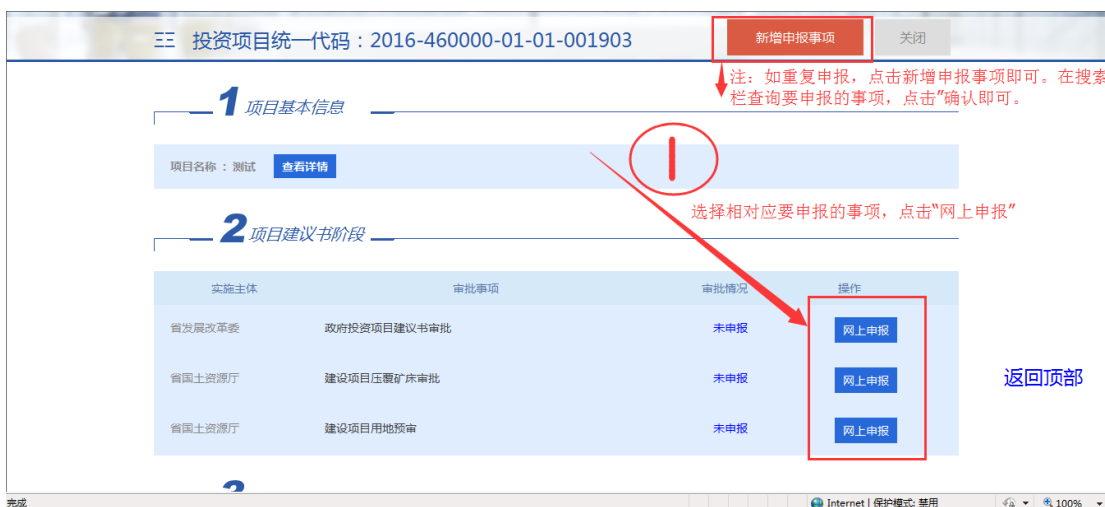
三 投资项目统一代码：2016-460000-01-01-001903

新增申报事项

关闭

注：如重复申报，点击新增申报事项即可。在搜索栏查询要申报的事项，点击"确认即可。

1 项目基本信息

项目名称：测试 查看详情

选择相对应要申报的事项，点击"网上申报"

2 项目建议书阶段

| 实施主体 | 审批事项 | 审批情况 | 操作 |
|---|---|---|---|
| 省发展改革委 | 政府投资项目建议书审批 | 未申报 | 网上申报 |
| 省国土资源厅 | 建设项目压覆矿床审批 | 未申报 | 网上申报 |
| 省国土资源厅 | 建设项目用地预审 | 未申报 | 网上申报 |

返回顶部

完成

Internet | 保护模式: 禁用

100%